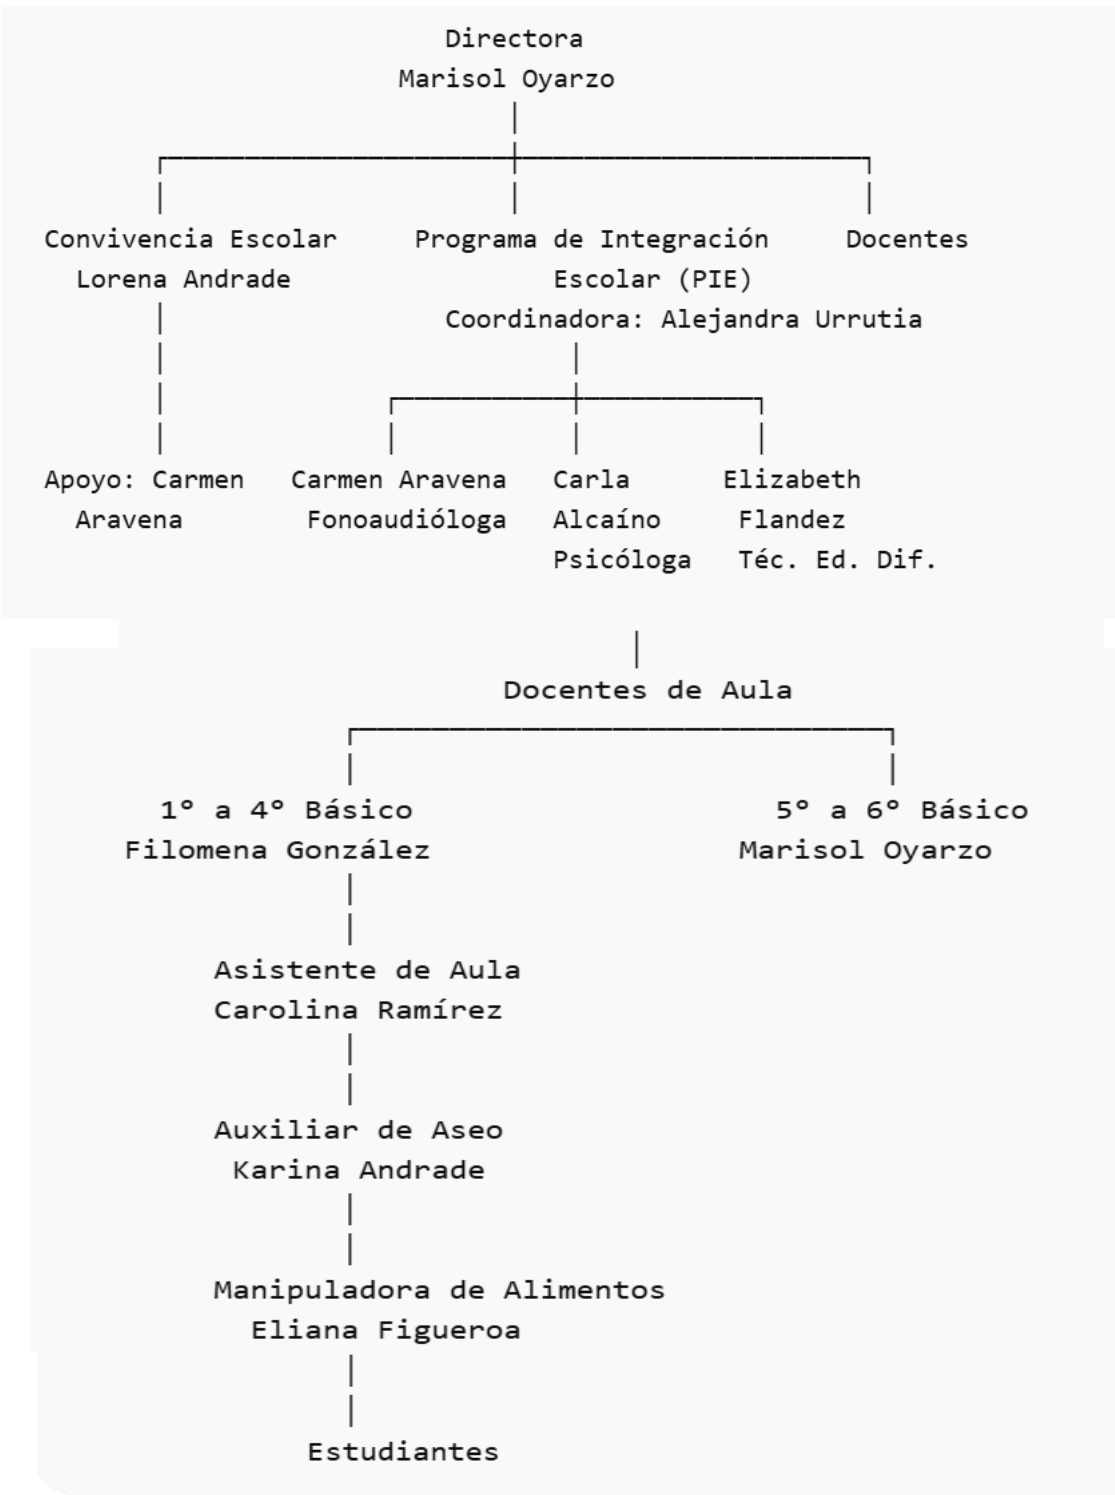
Directora
Marisol Oyarzo

Convivencia Escolar
Lorena Andrade

Programa de Integración
Escolar (PIE)
Coordinadora: Alejandra Urrutia

Docentes

Apoyo: Carmen
Aravena

Carmen Aravena
Fonoaudióloga

Carla
Alcaíno
Psicóloga

Elizabeth
Flandez
Téc. Ed. Dif.

Docentes de Aula

1° a 4° Básico
Filomena González

5° a 6° Básico
Marisol Oyarzo

Asistente de Aula
Carolina Ramírez

Auxiliar de Aseo
Karina Andrade

Manipuladora de Alimentos
Eliana Figueroa

Estudiantes